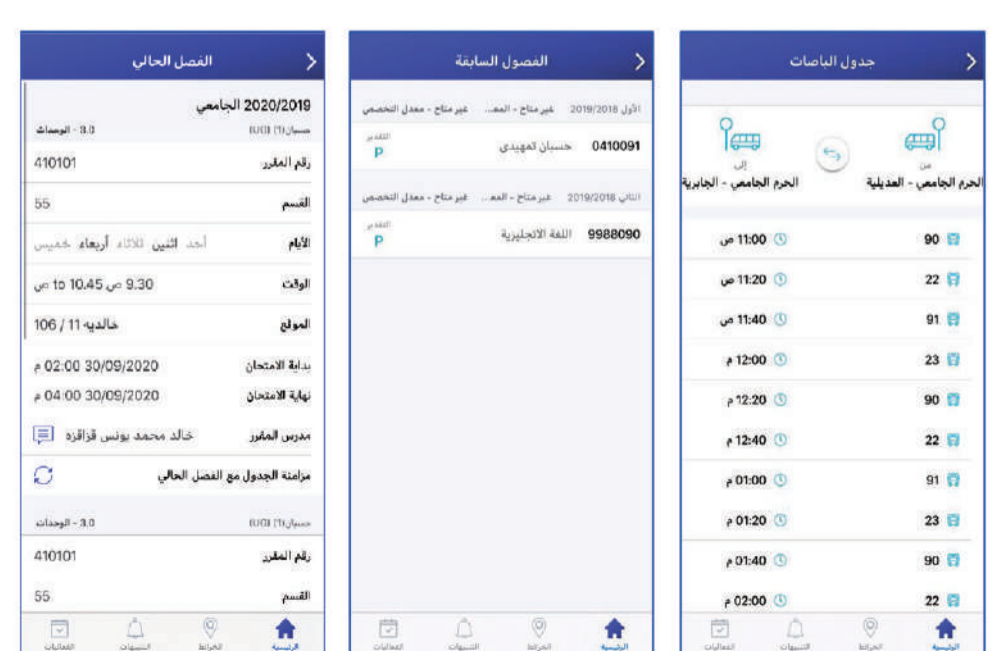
الفصل الحالي

2020/2019 الجامعي

حسبان (1) (UG) 3.0 - الوحدات

رقم المقرر 410101

القسم 55

الأيام أحد اثنين ثلاثاء أربعاء خميس

الوقت 9.30 ص to 10.45 ص

الموقع خالديه 11 / 106

بداية الامتحان 30/09/2020 02:00 م

نهاية الامتحان 30/09/2020 04:00 م

مدرس المقرر خالد محمد يونس قزاقزة

مزامنة الجدول مع الفصل الحالي

حسبان (1) (UG) 3.0 - الوحدات

رقم المقرر 410101

القسم 55

الرئيسية الخرائط التنبيهات الفعاليات

الفصول السابقة

الأول 2019/2018 غير متاح - المعـ... غير متاح - معدل التخصص

0410091 حسبان تمهيدي التقدير P

الثاني 2019/2018 غير متاح - المعـ... غير متاح - معدل التخصص

9988090 اللغة الانجليزية التقدير P

الرئيسية الخرائط التنبيهات الفعاليات

جدول الباصات

من الحرم الجامعي - العديلية

إلى الحرم الجامعي - الجابرية

90 11:00 ص
22 11:20 ص
91 11:40 ص
23 12:00 م
90 12:20 م
22 12:40 م
91 01:00 م
23 01:20 م
90 01:40 م
22 02:00 م

الرئيسية الخرائط التنبيهات الفعاليات